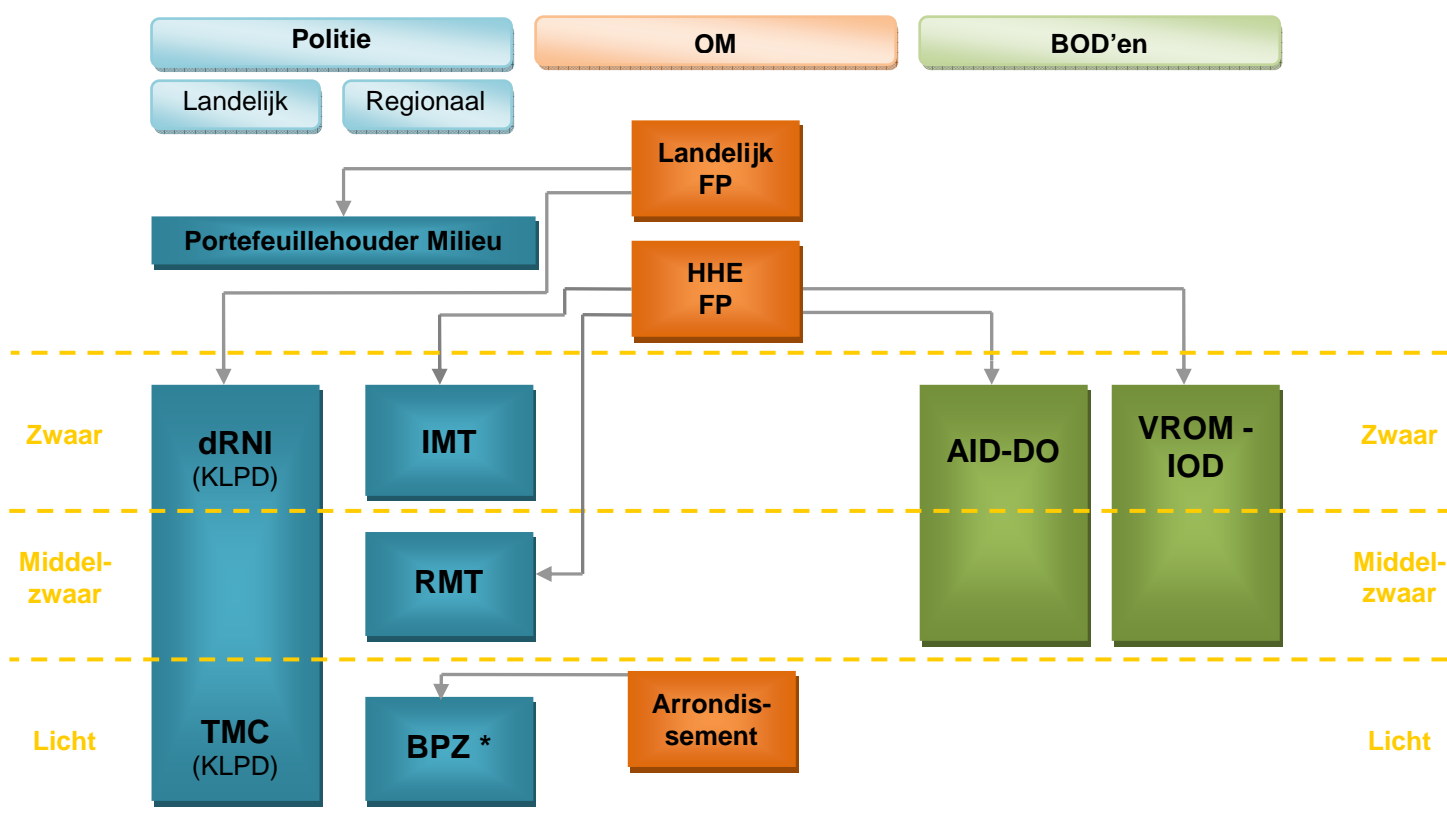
Politie

OM

BOD'en

Landelijk

Regionaal

Landelijk FP

Portefeuillehouder Milieu

HHE FP

Zwaar

dRNI (KLPD)

IMT

AID-DO

VROM - IOD

Zwaar

Middelzwaar

RMT

Middelzwaar

Licht

TMC (KLPD)

BPZ *

Arrondissement

Licht